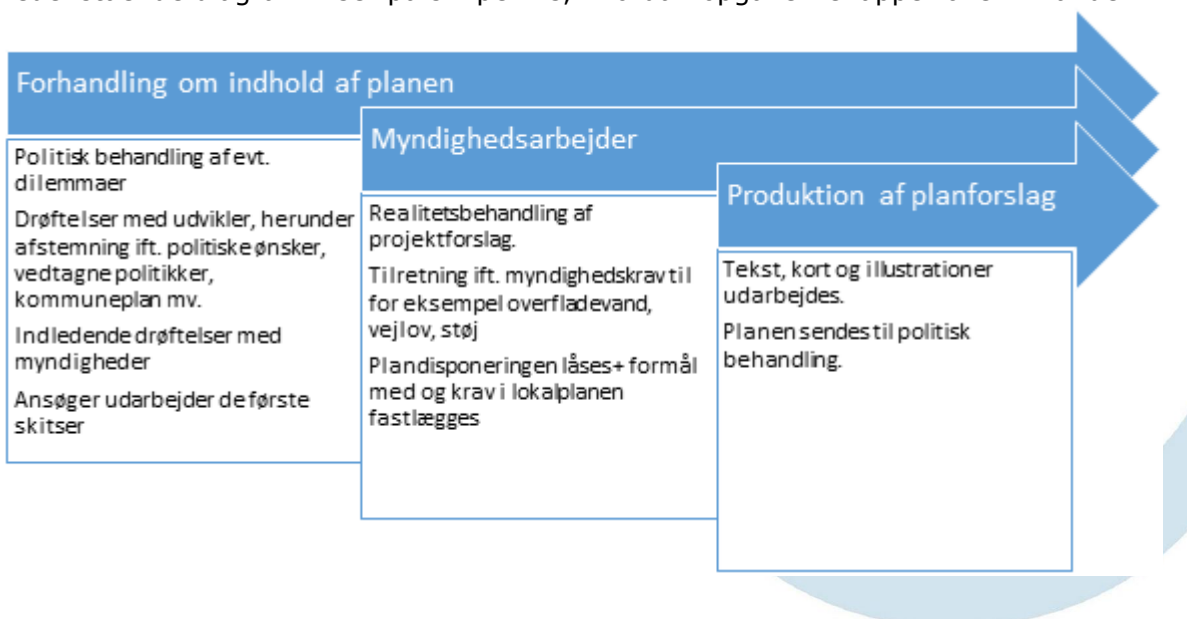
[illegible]

Forhandling om indhold af planen

Politisk behandling af evt. dilemmaer

Drøftelser med udvikler, herunder afstemning ift. politiske ønsker, vedtagne politikker, kommuneplan mv.

Indledende drøftelser med myndigheder

Ansøger udarbejder de første skitser

Myndighedsarbejder

Realitetsbehandling af projektforslag.

Tilretning ift. myndighedskrav til for eksempel overfladevand, vejlov, støj

Plandisponeringen låses+ formål med og krav i lokalplanen fastlægges

Produktion af planforslag

Tekst, kort og illustrationer udarbejdes.

Planen sendes til politisk behandling.